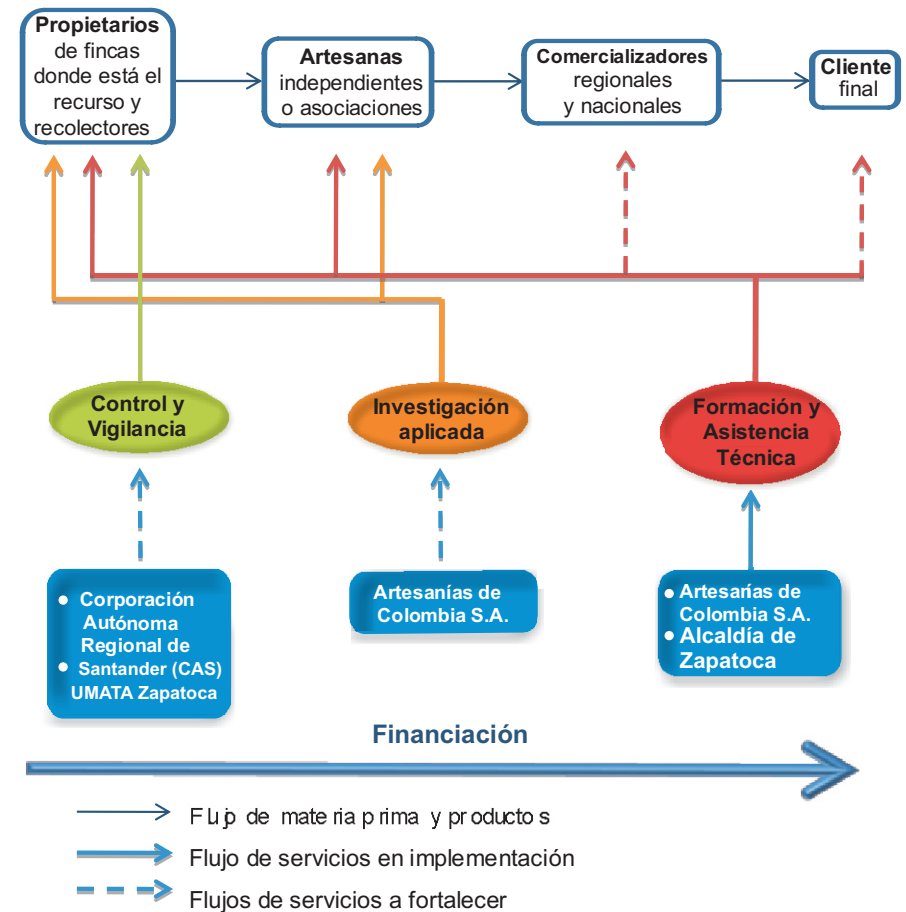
**Propietarios** de fincas donde está el recurso y recolectores

**Artesanas** independientes o asociaciones

**Comercializadores** regionales y nacionales

**Cliente** final

Control y Vigilancia

Investigación aplicada

Formación y Asistencia Técnica

• Corporación Autónoma Regional de
• Santander (CAS) UMATA Zapatoca

Artesanías de Colombia S.A.

• Artesarías de Colombia S.A.
• Alcaldía de Zapatoca

Financiación

Flujo de materia prima y productos

Flujo de servicios en implementación

Flujos de servicios a fortalecer